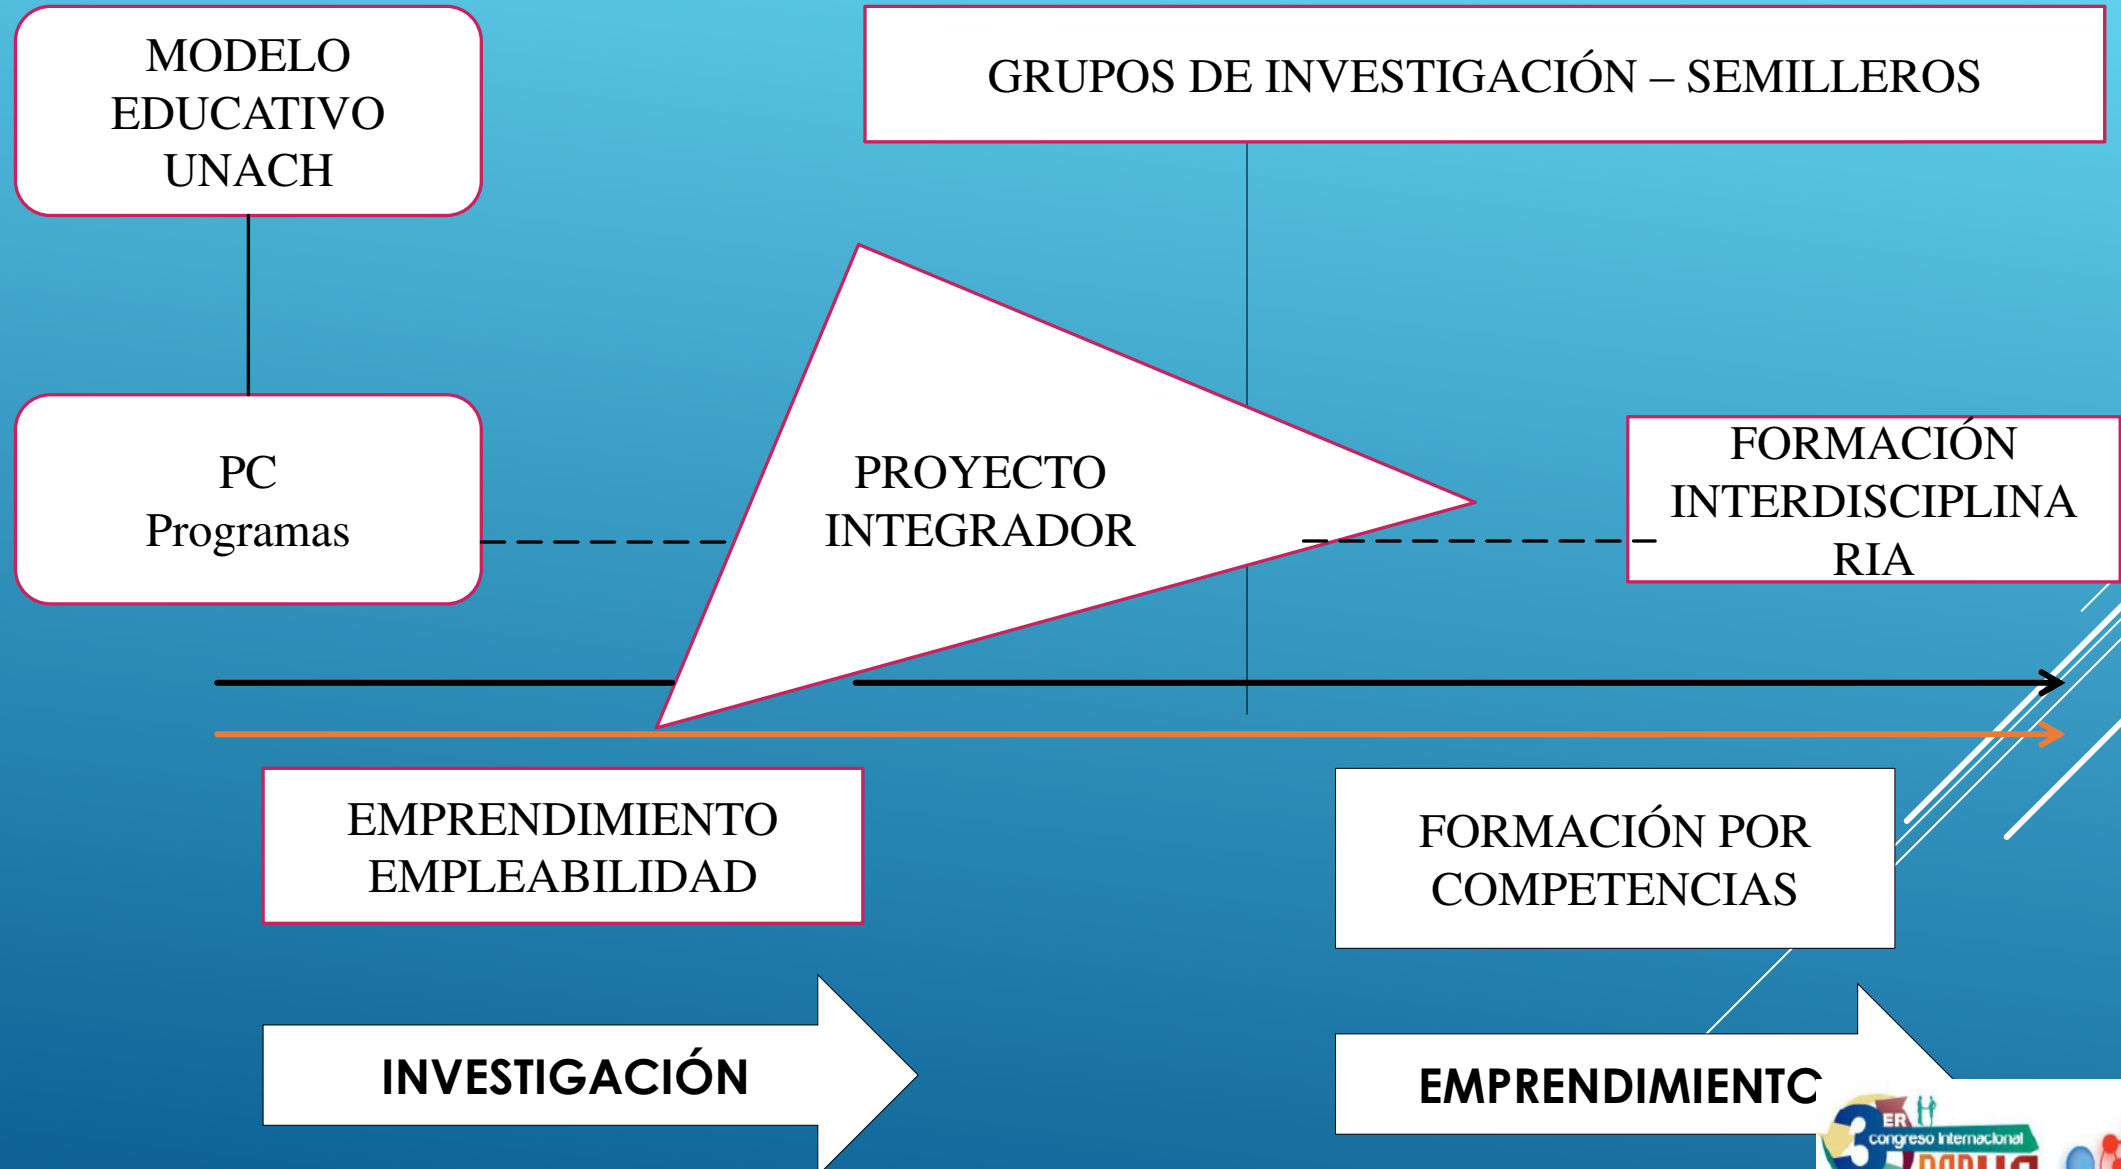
MODELO EDUCATIVO UNACH

GRUPOS DE INVESTIGACIÓN – SEMILLEROS

PC
Programas

PROYECTO INTEGRADOR

FORMACIÓN INTERDISCIPLINARIA

EMPRENDIMIENTO EMPLEABILIDAD

FORMACIÓN POR COMPETENCIAS

INVESTIGACIÓN

EMPRENDIMIENTO

3ER congreso internacional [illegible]